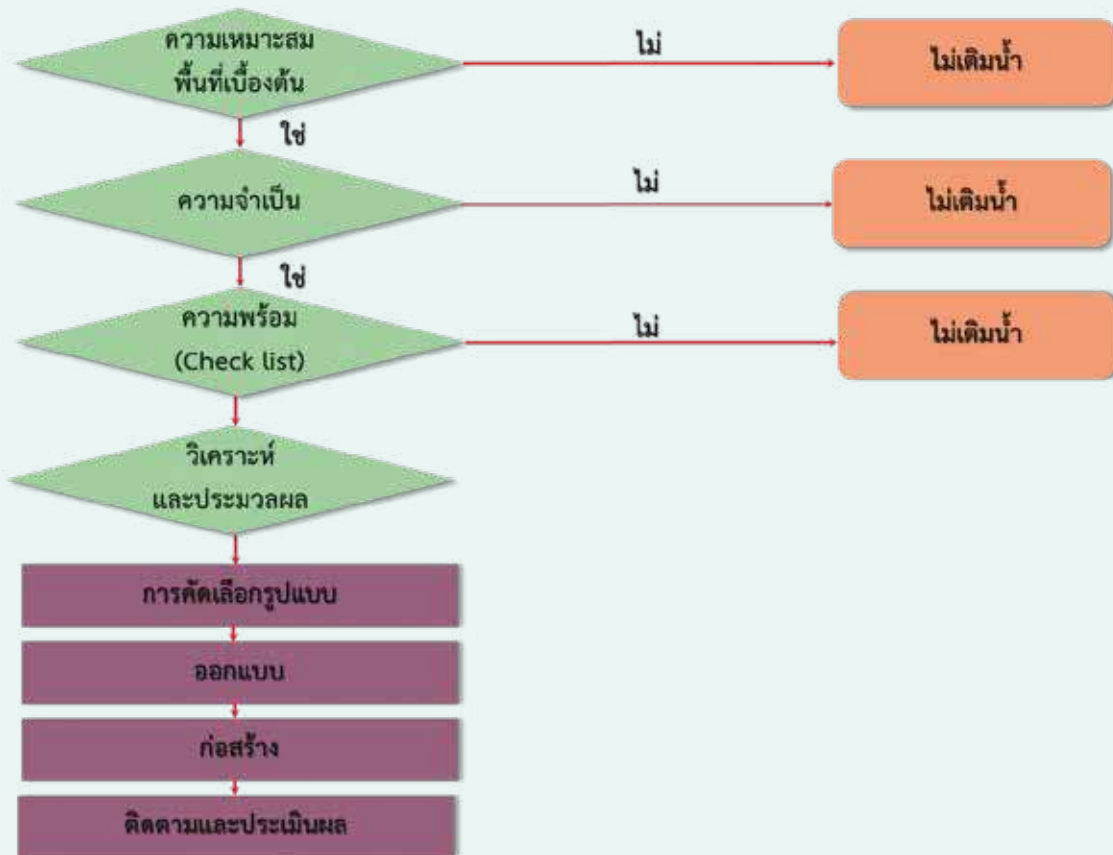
ความเหมาะสม
พื้นที่เบื้องต้น

ไม่

ไม่เติมน้ำ

ใช่

ความจำเป็น

ไม่

ไม่เติมน้ำ

ใช่

ความพร้อม
(Check list)

ไม่

ไม่เติมน้ำ

วิเคราะห์
และประมวลผล

การคัดเลือกรูปแบบ

ออกแบบ

ก่อสร้าง

ติดตามและประเมินผล